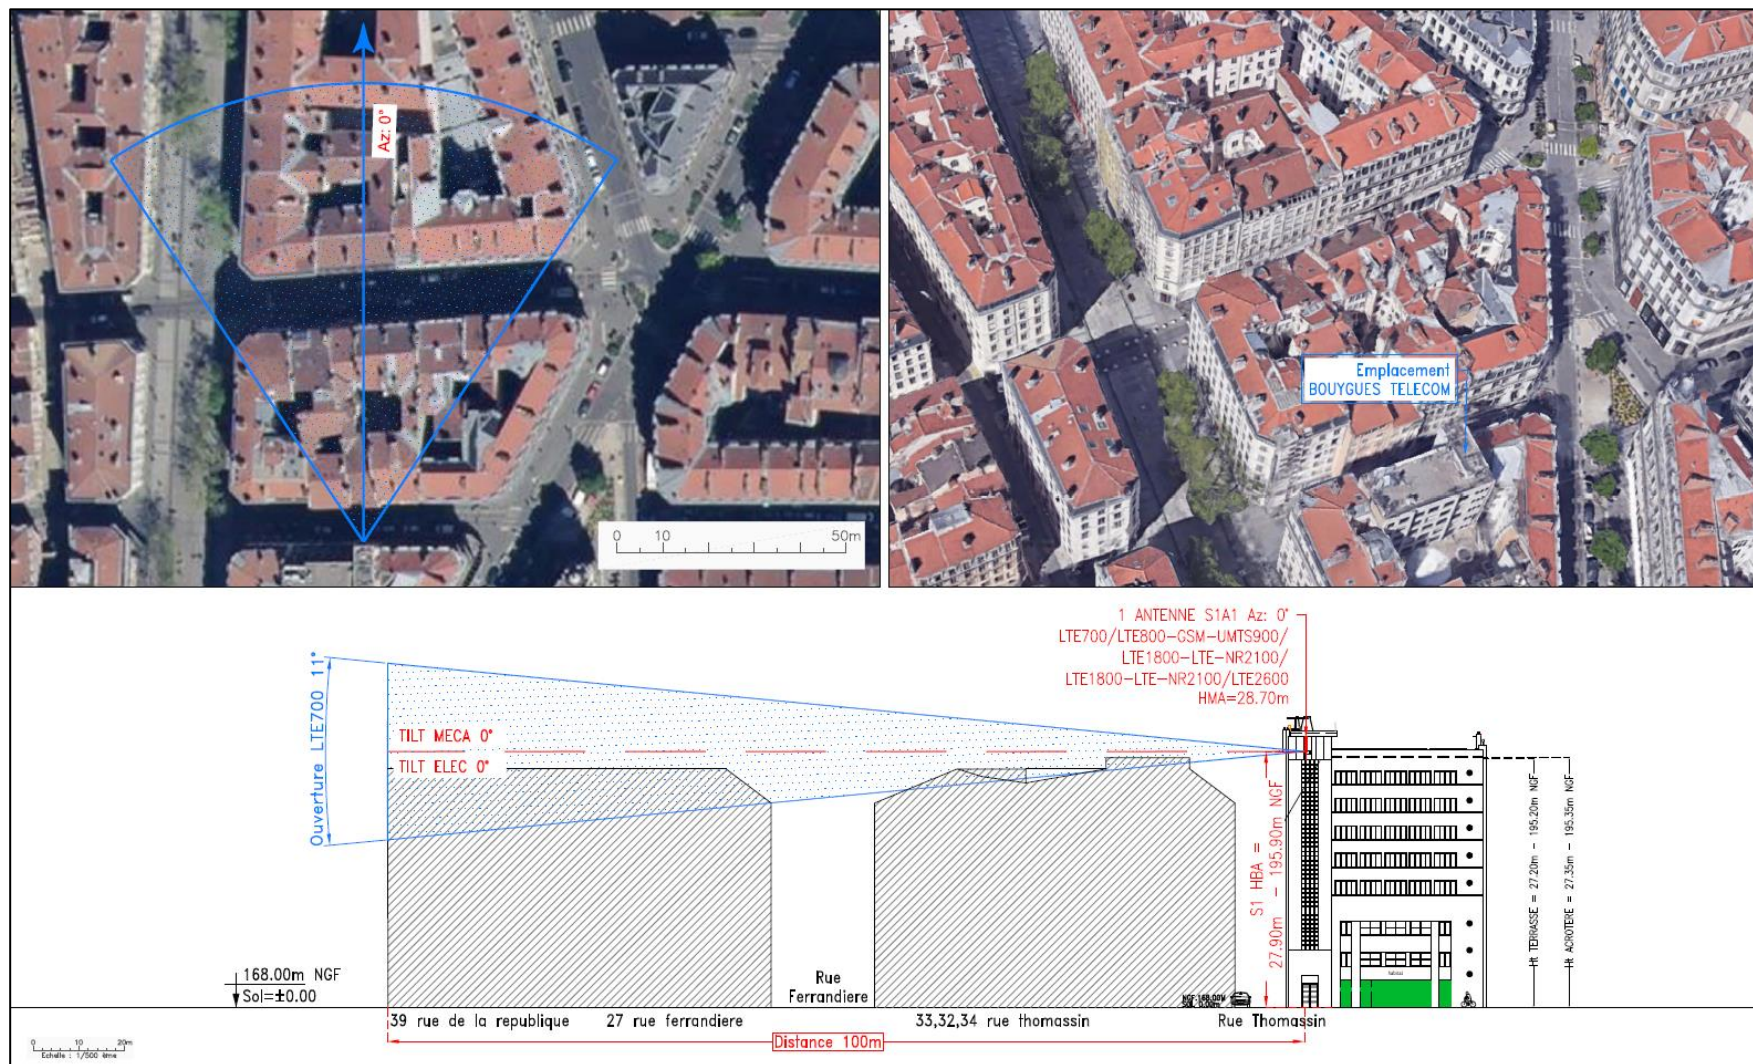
Az: 0°

0 10 50m

Emplacement
BOUYGUES TELECOM

1 ANTENNE S1A1 Az: 0°
LTE700/LTE800-GSM-UMTS900/
LTE1800-LTE-NR2100/
LTE1800-LTE-NR2100/LTE2600
HMA=28.70m

Ouverture LTE700 11°

TILT MECA 0°

TILT ELEC 0°

S1 HBA = 27.90m - 195.90m NGF

Ht TERRASSE = 27.20m - 195.20m NGF

Ht ACROTERE = 27.35m - 195.35m NGF

168.00m NGF
Sol=±0.00

Rue Ferrandiere

39 rue de la republique 27 rue ferrandiere 33,32,34 rue thomassin Rue Thomassin

Distance 100m

0 10 20m
Echelle : 1/500 ème